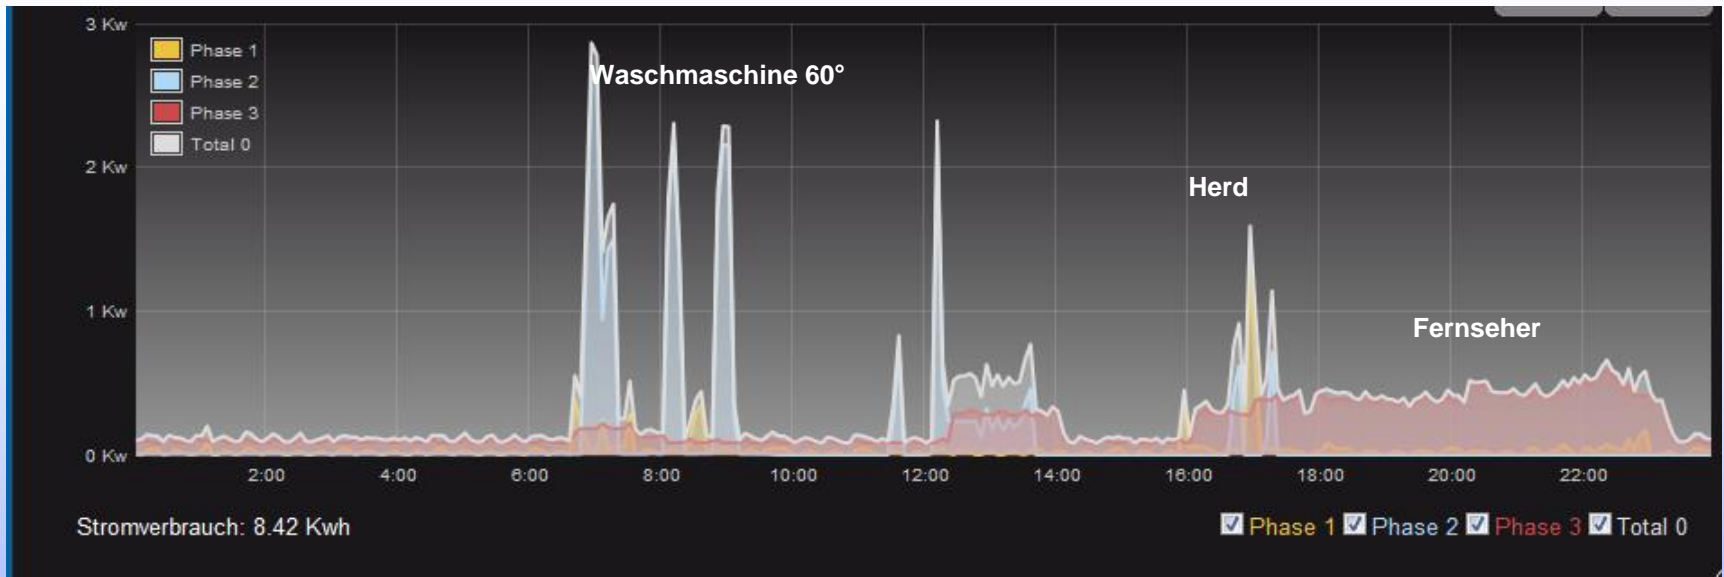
3 Kw

2 Kw

1 Kw

0 Kw

Phase 1
Phase 2
Phase 3
Total 0

Waschmaschine 60°

Herd

Fernseher

2:00 4:00 6:00 8:00 10:00 12:00 14:00 16:00 18:00 20:00 22:00

Stromverbrauch: 8.42 Kwh

☑ Phase 1 ☑ Phase 2 ☑ Phase 3 ☑ Total 0